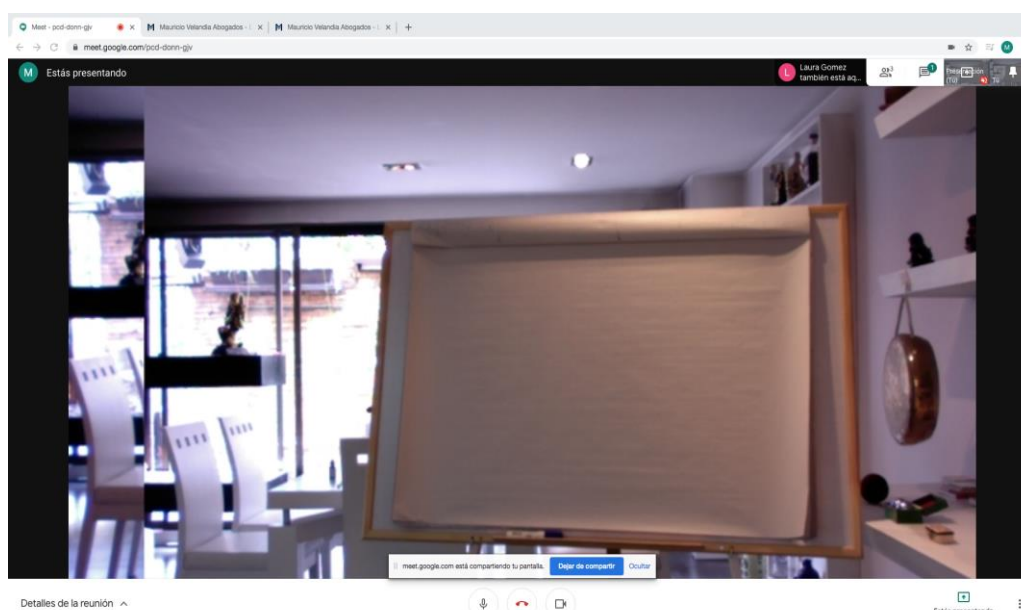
Meet - pcd-donn-gjv × M Mauricio Velandia Abogados - × M Mauricio Velandia Abogados - × +

meet.google.com/pcd-donn-gjv

M Estás presentando

L Laura Gomez también está aq...

Presentación (Tú)

meet.google.com está compartiendo tu pantalla. Dejar de compartir Ocultar

Detalles de la reunión ^

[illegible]